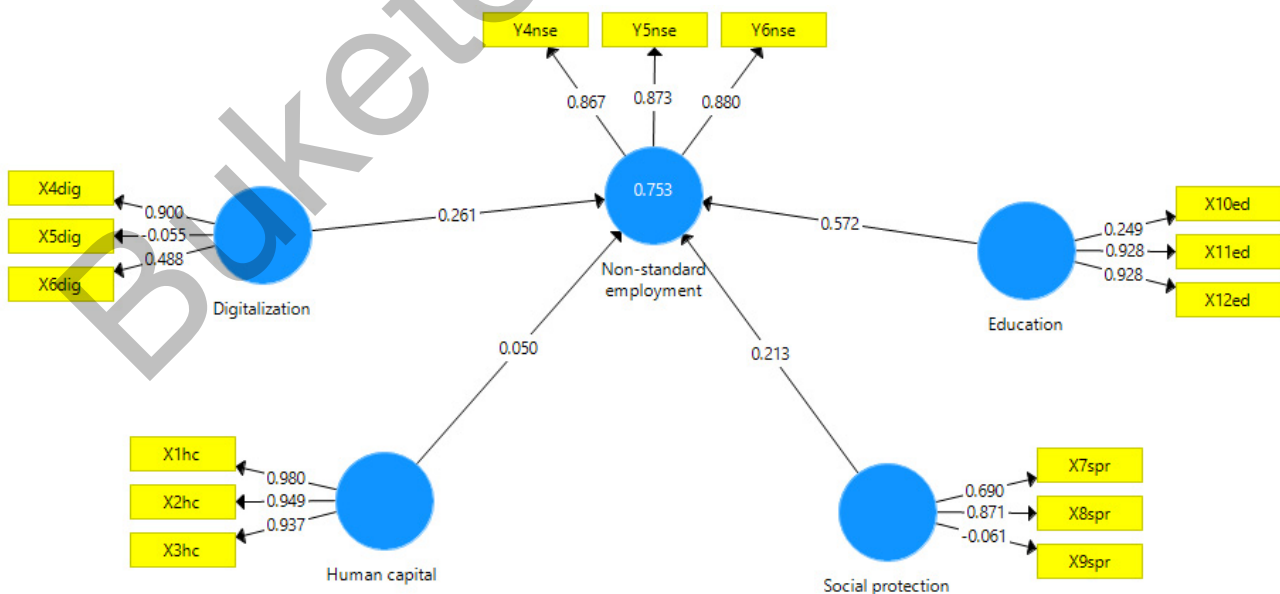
Y4nse
Y5nse
Y6nse
0.867
0.873
0.880
0.753
Non-standard employment
X4dig
X5dig
X6dig
0.900
-0.055
0.488
Digitalization
0.261
0.572
X10ed
X11ed
X12ed
0.249
0.928
0.928
Education
0.050
0.213
X1hc
X2hc
X3hc
0.980
0.949
0.937
Human capital
X7spr
X8spr
X9spr
0.690
0.871
-0.061
Social protection
Byketo